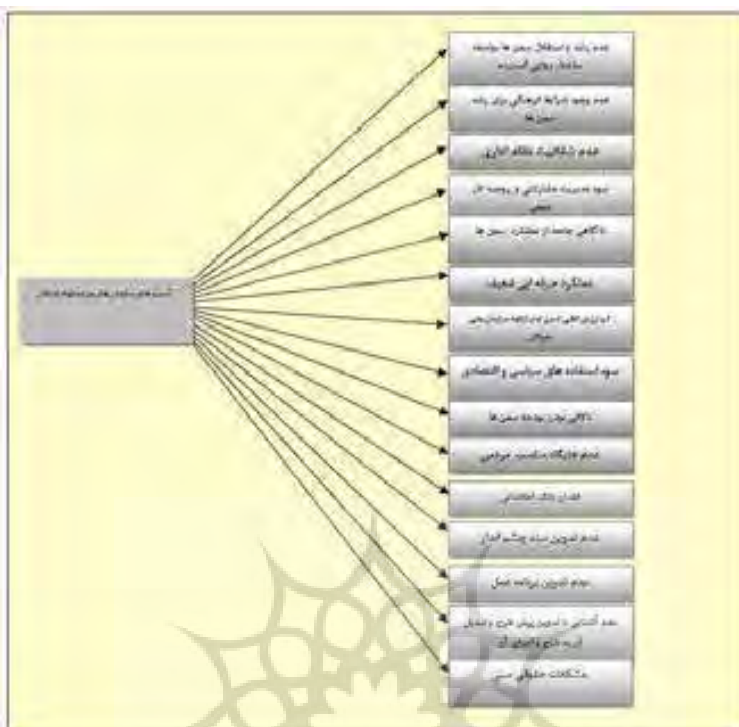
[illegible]

عدم رشد و استقلال سمن ها بواسطه ساختار دولتی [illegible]

عدم وجود شرایط فرهنگی برای رشد سمن ها

عدم شفافیت نظام اداری

سوء مدیریت مشارکتی و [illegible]

ناآگاهی جامعه از عملکرد سمن ها

عملکرد حرفه ای ضعیف

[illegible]

سوء استفاده های سیاسی و اقتصادی

ناآگاهی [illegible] سمن ها

عدم جایگاه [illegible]

فقدان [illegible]

عدم تدوین سند چشم انداز

عدم تدوین برنامه عمل

عدم آشنایی با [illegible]

مشکلات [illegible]